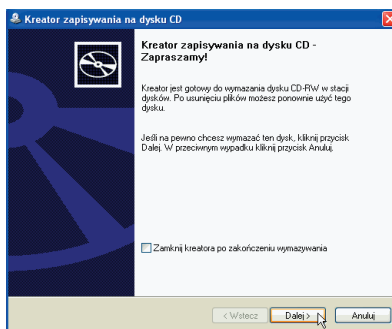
Kreator zapisywania na dysku CD

Kreator zapisywania na dysku CD - Zapraszamy!

Kreator jest gotowy do wymazania dysku CD-RW w stacji dysków. Po usunięciu plików możesz ponownie użyć tego dysku.

Jeśli na pewno chcesz wymazać ten dysk, kliknij przycisk Dalej. W przeciwnym wypadku kliknij przycisk Anuluj.

Zamknij kreatora po zakończeniu wymazywania

< Wstecz

Dalej >

Anuluj